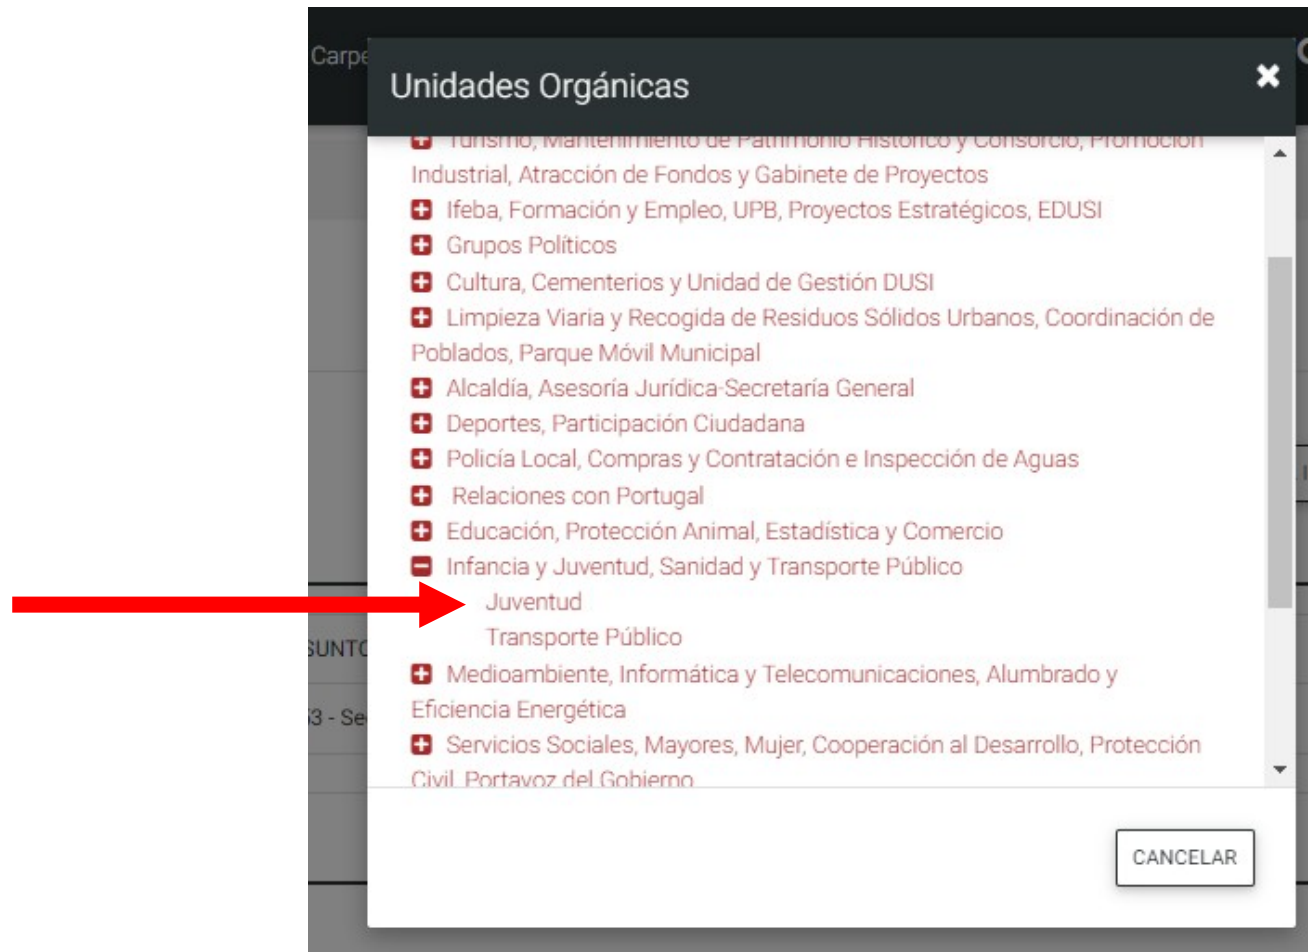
Carpe

Unidades Orgánicas

✖

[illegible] Industrial, Atracción de Fondos y Gabinete de Proyectos

Ifeba, Formación y Empleo, UPB, Proyectos Estratégicos, EDUSI

Grupos Políticos

Cultura, Cementerios y Unidad de Gestión DUSI

Limpieza Viaria y Recogida de Residuos Sólidos Urbanos, Coordinación de Poblados, Parque Móvil Municipal

Alcaldía, Asesoría Jurídica-Secretaría General

Deportes, Participación Ciudadana

Policía Local, Compras y Contratación e Inspección de Aguas

Relaciones con Portugal

Educación, Protección Animal, Estadística y Comercio

Infancia y Juventud, Sanidad y Transporte Público

Juventud

Transporte Público

Medioambiente, Informática y Telecomunicaciones, Alumbrado y Eficiencia Energética

Servicios Sociales, Mayores, Mujer, Cooperación al Desarrollo, Protección Civil, Portavoz del Gobierno

SUNTO

3 - Se

CANCELAR